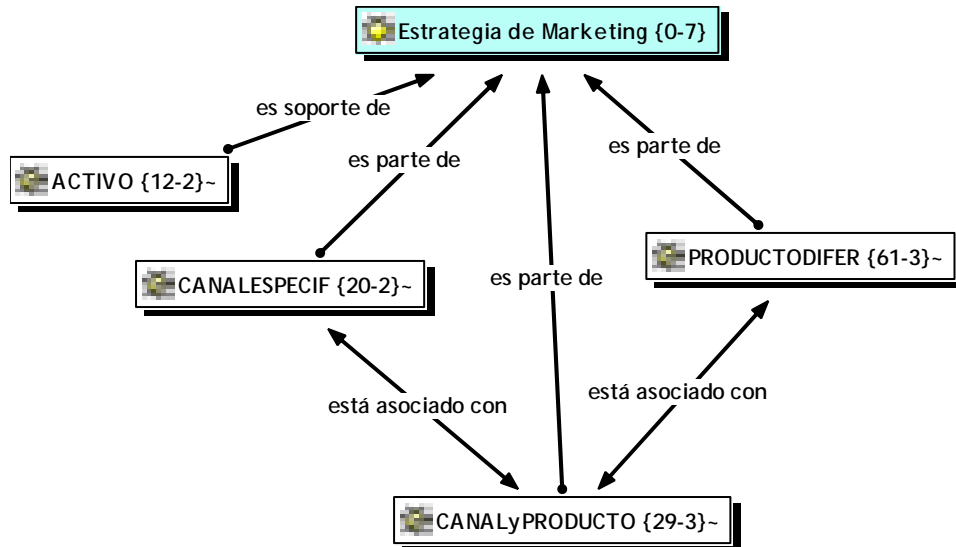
Estrategia de Marketing {0-7}

es soporte de

ACTIVO {12-2}~

es parte de

es parte de

CANALESPECIF {20-2}~

es parte de

PRODUCTODIFER {61-3}~

está asociado con

está asociado con

CANALyPRODUCTO {29-3}~